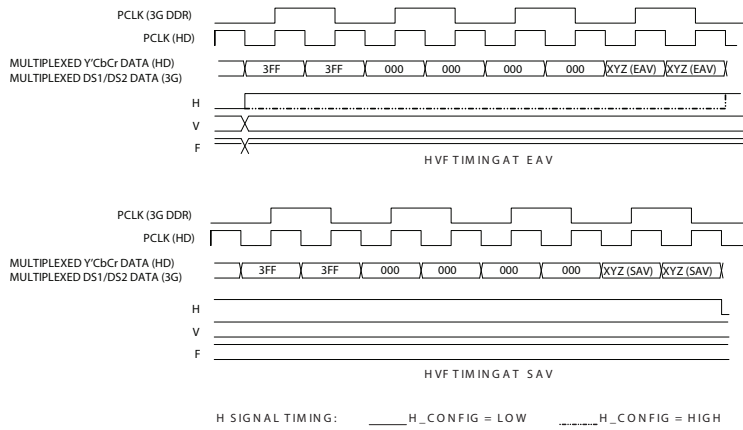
PCLK (3G DDR)
PCLK (HD)
MULTIPLEXED Y'CbCr DATA (HD)
MULTIPLEXED DS1/DS2 DATA (3G)
3FF
3FF
000
000
000
000
XYZ (EAV)
XYZ (EAV)
H
V
F
HVF TIMING AT EAV

PCLK (3G DDR)
PCLK (HD)
MULTIPLEXED Y'CbCr DATA (HD)
MULTIPLEXED DS1/DS2 DATA (3G)
3FF
3FF
000
000
000
000
XYZ (SAV)
XYZ (SAV)
H
V
F
HVF TIMING AT SAV

H SIGNAL TIMING: H_CONFIG = LOW H_CONFIG = HIGH